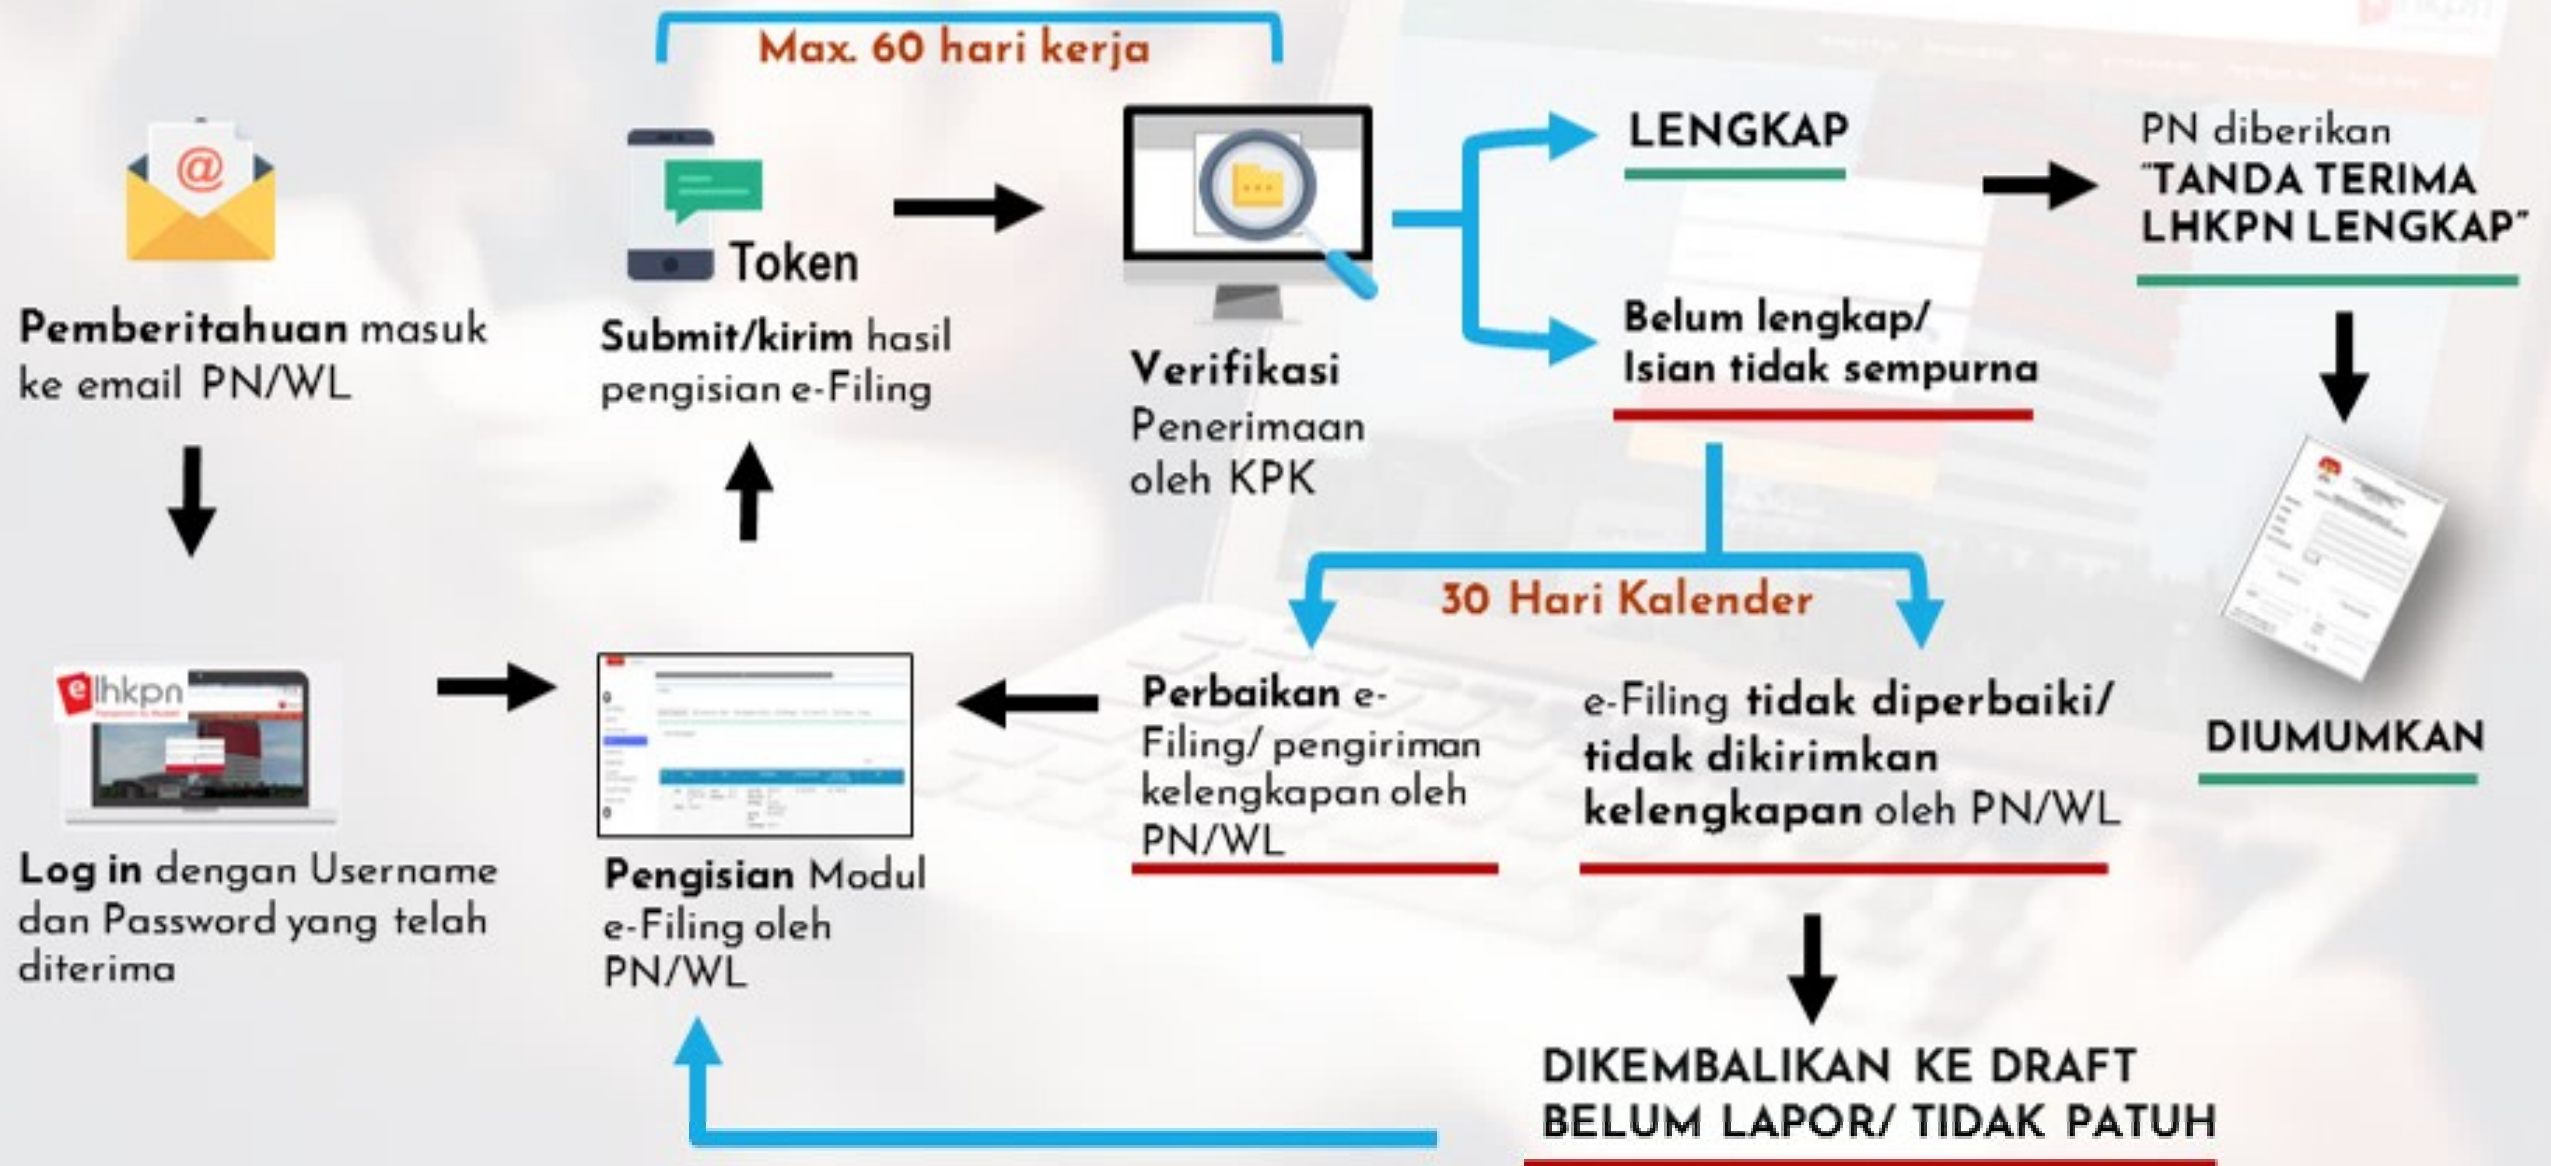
Max. 60 hari kerja

Pemberitahuan masuk ke email PN/WL

Token

Submit/kirim hasil pengisian e-Filing

Verifikasi Penerimaan oleh KPK

LENGKAP

Belum lengkap/ Isian tidak sempurna

PN diberikan "TANDA TERIMA LHKPN LENGKAP"

elhkpn

Log in dengan Username dan Password yang telah diterima

Pengisian Modul e-Filing oleh PN/WL

30 Hari Kalender

Perbaikan e-Filing/ pengiriman kelengkapan oleh PN/WL

e-Filing tidak diperbaiki/ tidak dikirimkan kelengkapan oleh PN/WL

DIUMUMKAN

DIKEMBALIKAN KE DRAFT BELUM LAPOR/ TIDAK PATUH